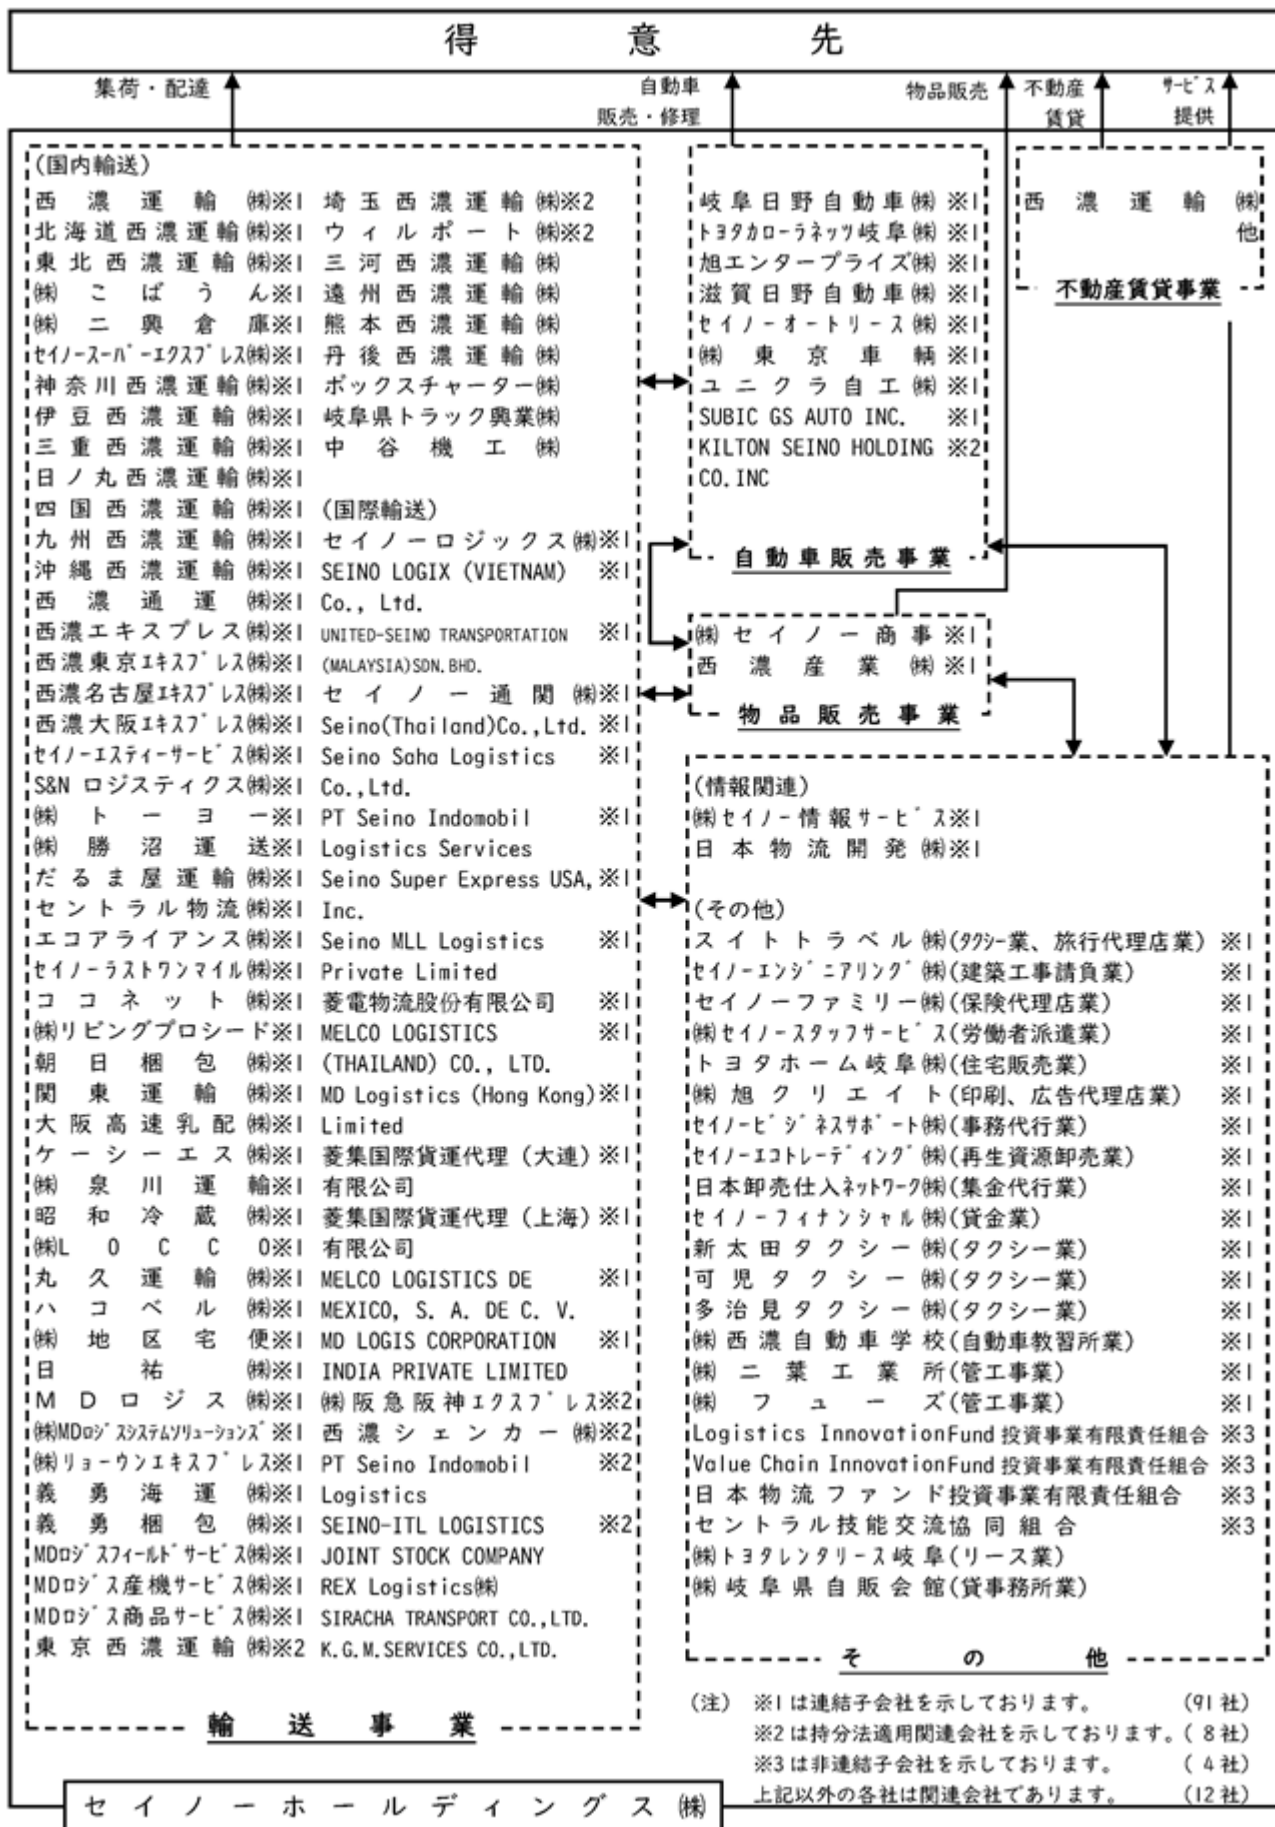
得意先

集荷・配達
自動車販売・修理
物品販売
不動産賃貸
サービス提供

(国内輸送)
西濃運輸㈱※1
北海道西濃運輸㈱※1
東北西濃運輸㈱※1
㈱こばうん※1
㈱二興倉庫※1
セイノースーパーエクスプレス㈱※1
神奈川西濃運輸㈱※1
伊豆西濃運輸㈱※1
三重西濃運輸㈱※1
日ノ丸西濃運輸㈱※1
四国西濃運輸㈱※1
九州西濃運輸㈱※1
沖縄西濃運輸㈱※1
西濃通運㈱※1
西濃エキスプレス㈱※1
西濃東京エキスプレス㈱※1
西濃名古屋エキスプレス㈱※1
西濃大阪エキスプレス㈱※1
セイノーエスティーサービス㈱※1
S&Nロジスティクス㈱※1
㈱トーヨー※1
㈱勝沼運送※1
だるま屋運輸㈱※1
セントラル物流㈱※1
エコアライアンス㈱※1
セイノーラストワンマイル㈱※1
ココネット㈱※1
㈱リビングプロシード※1
朝日梱包㈱※1
関東運輸㈱※1
大阪高速乳配㈱※1
ケーシーエス㈱※1
㈱泉川運輸※1
昭和冷蔵㈱※1
㈱LOCCO※1
丸久運輸㈱※1
ハコベル㈱※1
㈱地区宅便※1
日祐㈱※1
MDロジス㈱※1
㈱MDロジスシステムソリューションズ※1
㈱リョーウンエキスプレス※1
義勇海運㈱※1
義勇梱包㈱※1
MDロジスフィールドサービス㈱※1
MDロジス産機サービス㈱※1
MDロジス商品サービス㈱※1
東京西濃運輸㈱※2
埼玉西濃運輸㈱※2
ウィルポート㈱※2
三河西濃運輸㈱
遠州西濃運輸㈱
熊本西濃運輸㈱
丹後西濃運輸㈱
ボックスチャーター㈱
岐阜県トラック興業㈱
中谷機工㈱

(国際輸送)
セイノーロジックス㈱※1
SEINO LOGIX (VIETNAM) Co., Ltd. ※1
UNITED-SEINO TRANSPORTATION (MALAYSIA)SDN.BHD. ※1
セイノー通関㈱※1
Seino(Thailand)Co.,Ltd. ※1
Seino Saha Logistics Co.,Ltd. ※1
PT Seino Indomobil Logistics Services ※1
Seino Super Express USA, Inc. ※1
Seino MLL Logistics Private Limited ※1
菱電物流股份有限公司 ※1
MELCO LOGISTICS (THAILAND) CO., LTD. ※1
MD Logistics (Hong Kong) Limited ※1
菱集国際貨運代理（大連）有限公司 ※1
菱集国際貨運代理（上海）有限公司 ※1
MELCO LOGISTICS DE MEXICO, S. A. DE C. V. ※1
MD LOGIS CORPORATION INDIA PRIVATE LIMITED ※1
㈱阪急阪神エクスプレス※2
西濃シェンカー㈱※2
PT Seino Indomobil Logistics ※2
SEINO-ITL LOGISTICS JOINT STOCK COMPANY ※2
REX Logistics㈱
SIRACHA TRANSPORT CO.,LTD.
K.G.M.SERVICES CO.,LTD.

輸送事業

岐阜日野自動車㈱※1
トヨタカローラネッツ岐阜㈱※1
旭エンタープライズ㈱※1
滋賀日野自動車㈱※1
セイノーオートリース㈱※1
㈱東京車輌※1
ユニクラ自工㈱※1
SUBIC GS AUTO INC. ※1
KILTON SEINO HOLDING CO.INC ※2

自動車販売事業

㈱セイノー商事※1
西濃産業㈱※1

物品販売事業

西濃運輸㈱他

不動産賃貸事業

(情報関連)
㈱セイノー情報サービス※1
日本物流開発㈱※1

(その他)
スイトトラベル㈱(タクシー業、旅行代理店業) ※1
セイノーエンジニアリング㈱(建築工事請負業) ※1
セイノーファミリー㈱(保険代理店業) ※1
㈱セイノースタッフサービス(労働者派遣業) ※1
トヨタホーム岐阜㈱(住宅販売業) ※1
㈱旭クリエイト(印刷、広告代理店業) ※1
セイノービジネスサポート㈱(事務代行業) ※1
セイノーエコトレーディング㈱(再生資源卸売業) ※1
日本卸売仕入ネットワーク㈱(集金代行業) ※1
セイノーフィナンシャル㈱(貸金業) ※1
新太田タクシー㈱(タクシー業) ※1
可児タクシー㈱(タクシー業) ※1
多治見タクシー㈱(タクシー業) ※1
㈱西濃自動車学校(自動車教習所業) ※1
㈱二葉工業所(管工事業) ※1
㈱フューズ(管工事業) ※1
Logistics InnovationFund投資事業有限責任組合 ※3
Value Chain InnovationFund投資事業有限責任組合 ※3
日本物流ファンド投資事業有限責任組合 ※3
セントラル技能交流協同組合 ※3
㈱トヨタレンタリース岐阜(リース業)
㈱岐阜県自販会館(貸事務所業)

その他

(注) ※1は連結子会社を示しております。 (91社)
※2は持分法適用関連会社を示しております。(8社)
※3は非連結子会社を示しております。 (4社)
上記以外の各社は関連会社であります。 (12社)

セイノーホールディングス㈱